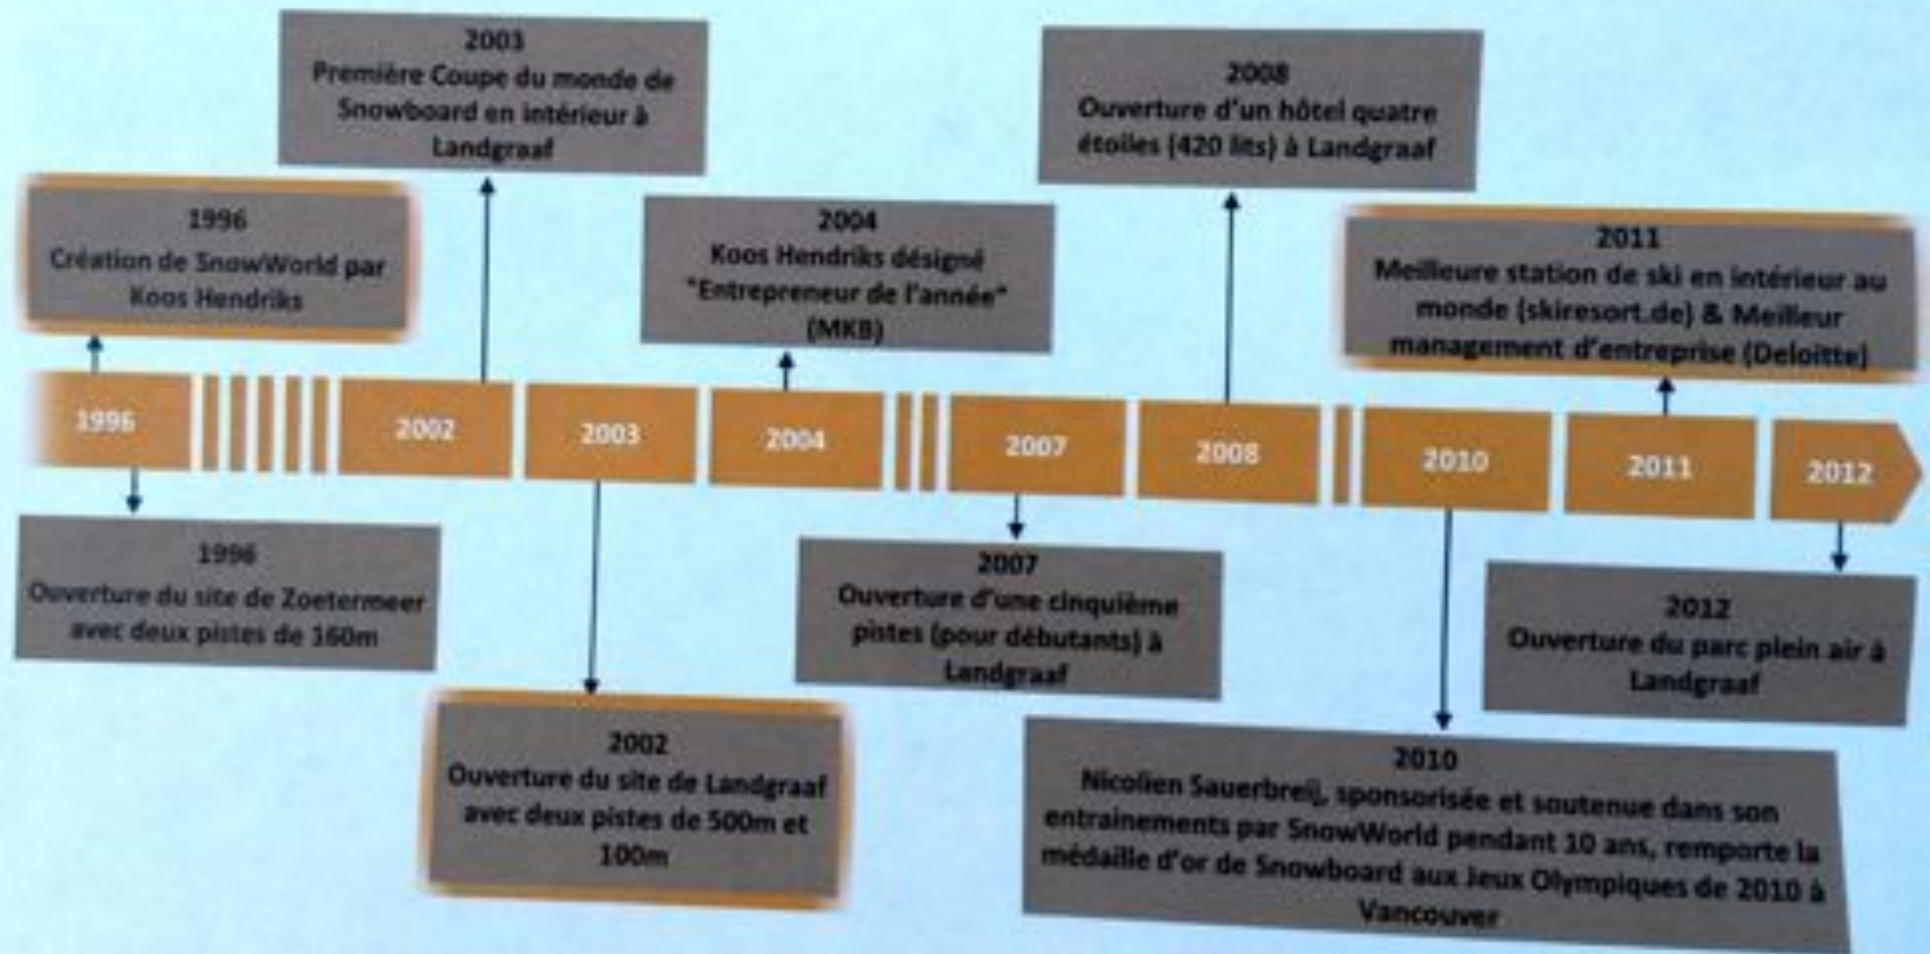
2003
Première Coupe du monde de Snowboard en intérieur à Landgraaf

2008
Ouverture d'un hôtel quatre étoiles (420 lits) à Landgraaf

1996
Création de SnowWorld par Koos Hendriks

2004
Koos Hendriks désigné "Entrepreneur de l'année" (MKB)

2011
Meilleure station de ski en intérieur au monde (skiresort.de) & Meilleur management d'entreprise (Deloitte)

1996

2002

2003

2004

2007

2008

2010

2011

2012

1996
Ouverture du site de Zoetermeer avec deux pistes de 160m

2007
Ouverture d'une cinquième pistes (pour débutants) à Landgraaf

2012
Ouverture du parc plein air à Landgraaf

2002
Ouverture du site de Landgraaf avec deux pistes de 500m et 100m

2010
Nicolien Sauerbreij, sponsorisée et soutenue dans son entrainements par SnowWorld pendant 10 ans, remporte la médaille d'or de Snowboard aux Jeux Olympiques de 2010 à Vancouver